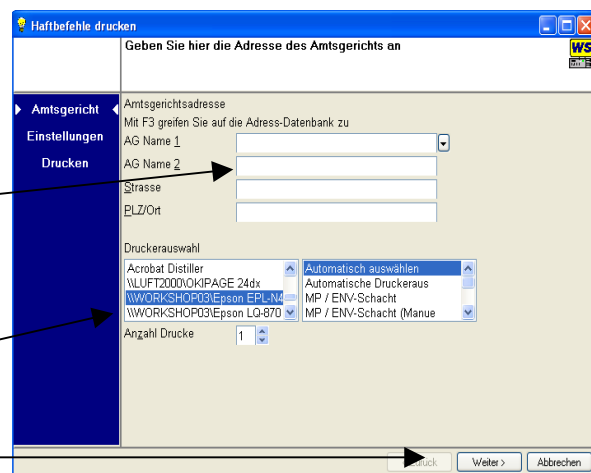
Haftbefehle drucken

Geben Sie hier die Adresse des Amtsgerichts an

WS

Amtsgericht
Einstellungen
Drucken

Amtsgerichtsadresse
Mit F3 greifen Sie auf die Adress-Datenbank zu
AG Name 1
AG Name 2
Strasse
PLZ/Ort

Druckerauswahl
Acrobat Distiller
\\LUFT2000\OKIPAGE 24dx
\\WORKSHOP03\Epson EPL-N4
\\WORKSHOP03\Epson LQ-870

Automatisch auswählen
Automatische Druckeraus
MP / ENV-Schacht
MP / ENV-Schacht (Manue

Anzahl Drucke 1

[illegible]urück
Weiter >
Abbrechen